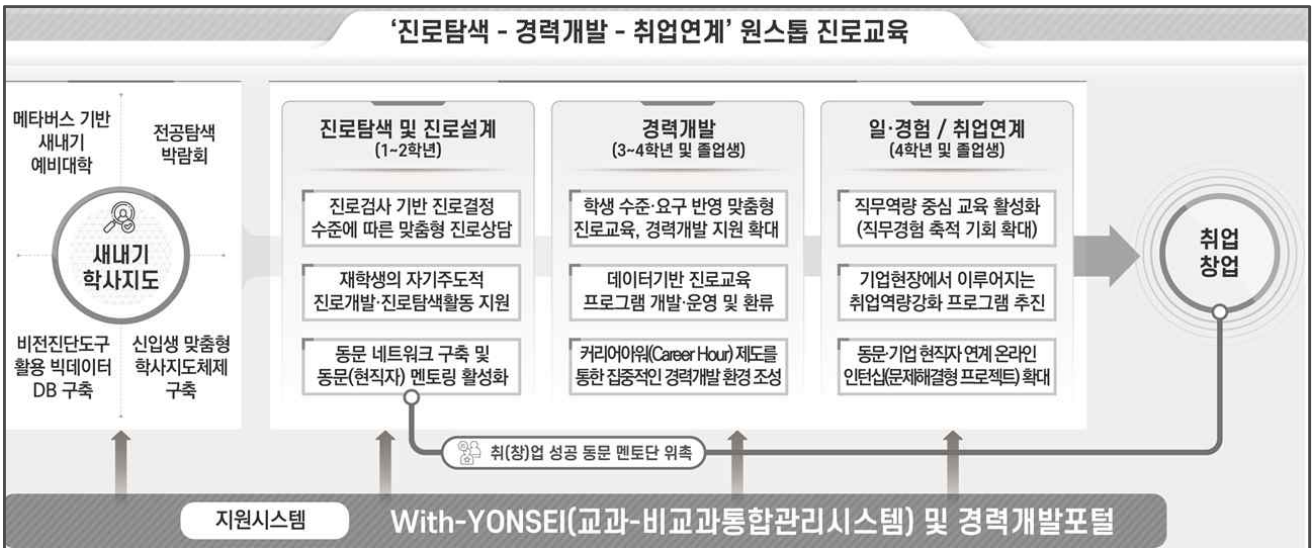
'진로탐색 - 경력개발 - 취업연계' 원스톱 진로교육

메타버스 기반 새내기 예비대학

전공탐색 박람회

새내기 학사지도

비전진단도구 활용 빅데이터 DB 구축

신입생 맞춤형 학사지도체제 구축

진로탐색 및 진로설계
(1~2학년)

진로검사 기반 진로결정 수준에 따른 맞춤형 진로상담

재학생의 자기주도적 진로개발·진로탐색활동 지원

동문 네트워크 구축 및 동문(현직자) 멘토링 활성화

경력개발
(3~4학년 및 졸업생)

학생 수준·요구 반영 맞춤형 진로교육, 경력개발 지원 확대

데이터기반 진로교육 프로그램 개발·운영 및 환류

커리어아워(Career Hour) 제도를 통한 집중적인 경력개발 환경 조성

일·경험 / 취업연계
(4학년 및 졸업생)

직무역량 중심 교육 활성화 (직무경험 축적 기회 확대)

기업현장에서 이루어지는 취업역량강화 프로그램 추진

동문·기업 현직자 연계 온라인 인턴십(문제해결형 프로젝트) 확대

취업 창업

취(창)업 성공 동문 멘토단 위촉

지원시스템

With-YONSEI(교과-비교과통합관리시스템) 및 경력개발포털